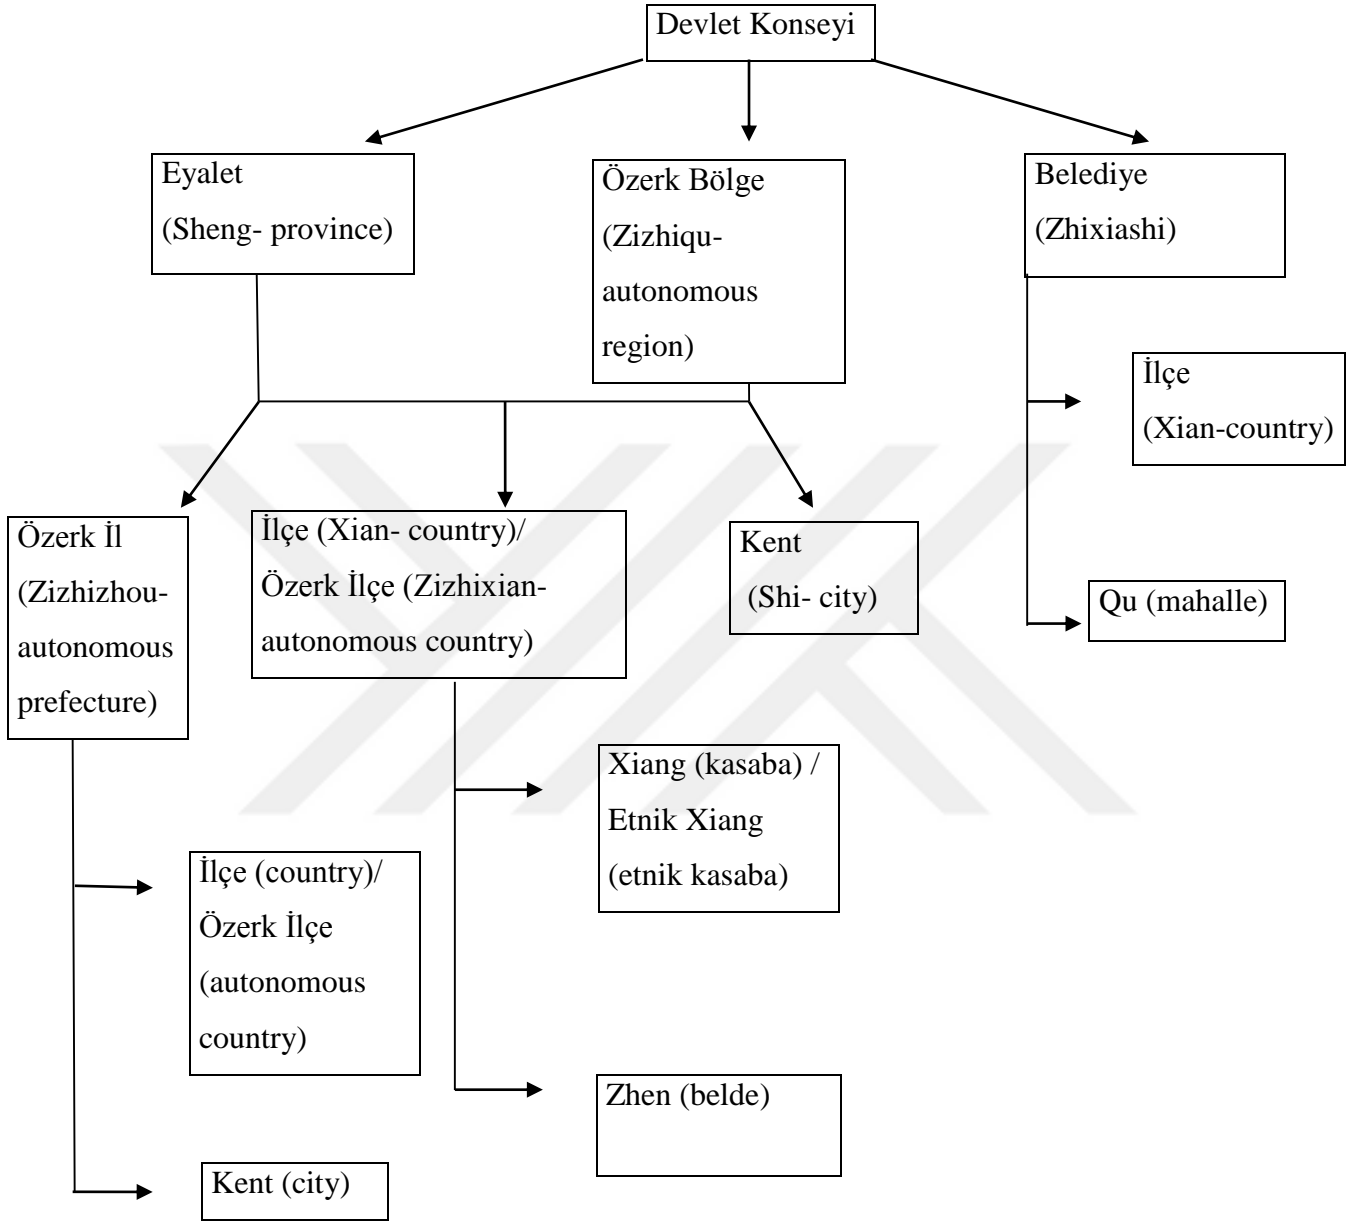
Devlet Konseyi

Eyalet (Sheng- province)

Özerk Bölge (Zizhiqu- autonomous region)

Belediye (Zhixiashi)

İlçe (Xian-country)

Qu (mahalle)

Özerk İl (Zizhizhou- autonomous prefecture)

İlçe (Xian- country)/ Özerk İlçe (Zizhixian- autonomous country)

Kent (Shi- city)

Xiang (kasaba) / Etnik Xiang (etnik kasaba)

İlçe (country)/ Özerk İlçe (autonomous country)

Zhen (belde)

Kent (city)